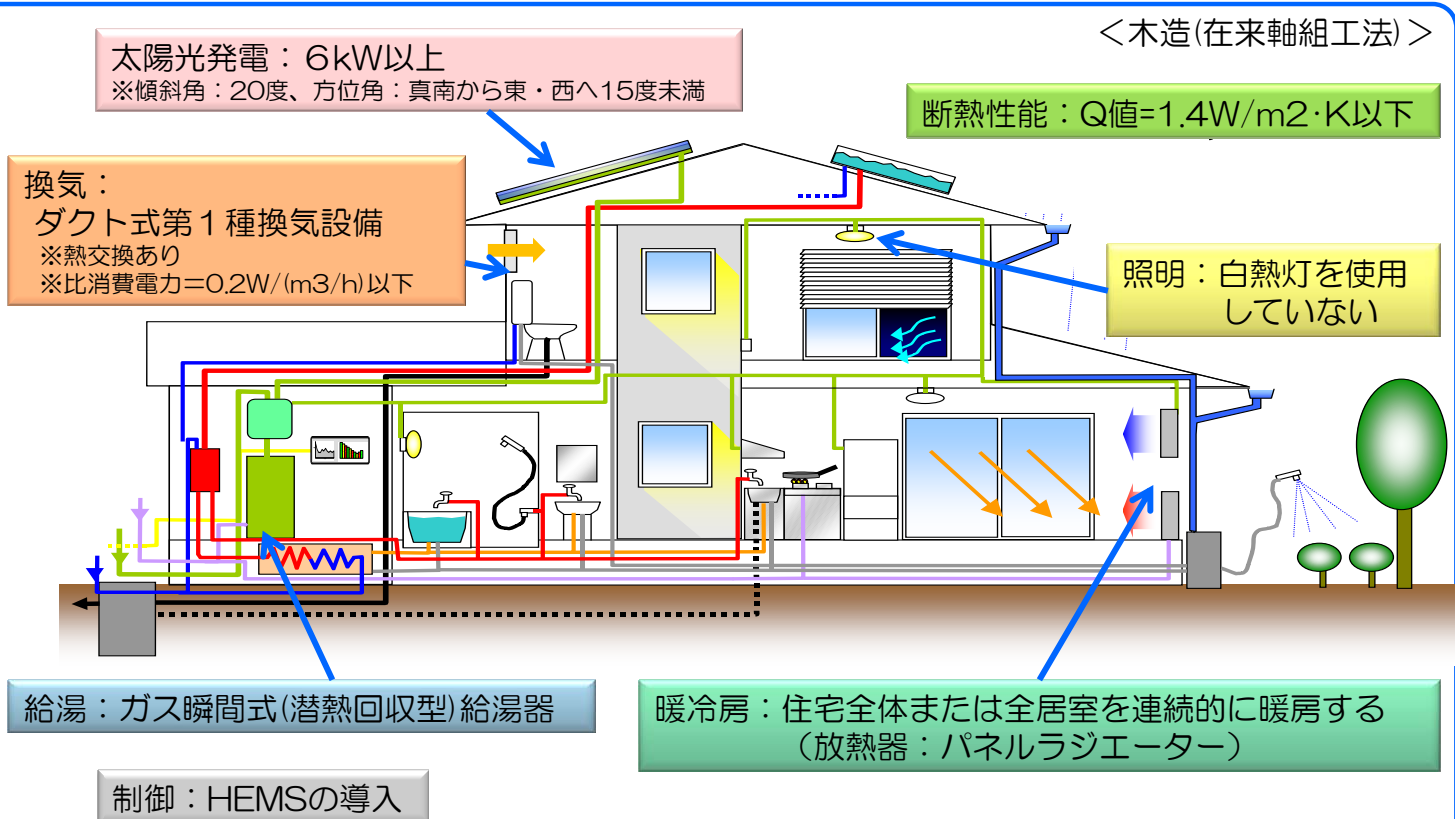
＜木造(在来軸組工法)＞

太陽光発電：６kW以上
※傾斜角：20度、方位角：真南から東・西へ15度未満

断熱性能：Q値=1.4W/m2･K以下

換気：
ダクト式第１種換気設備
※熱交換あり
※比消費電力＝0.2W/(m3/h)以下

照明：白熱灯を使用していない

給湯：ガス瞬間式(潜熱回収型)給湯器

暖冷房：住宅全体または全居室を連続的に暖房する
（放熱器：パネルラジエーター）

制御：HEMSの導入